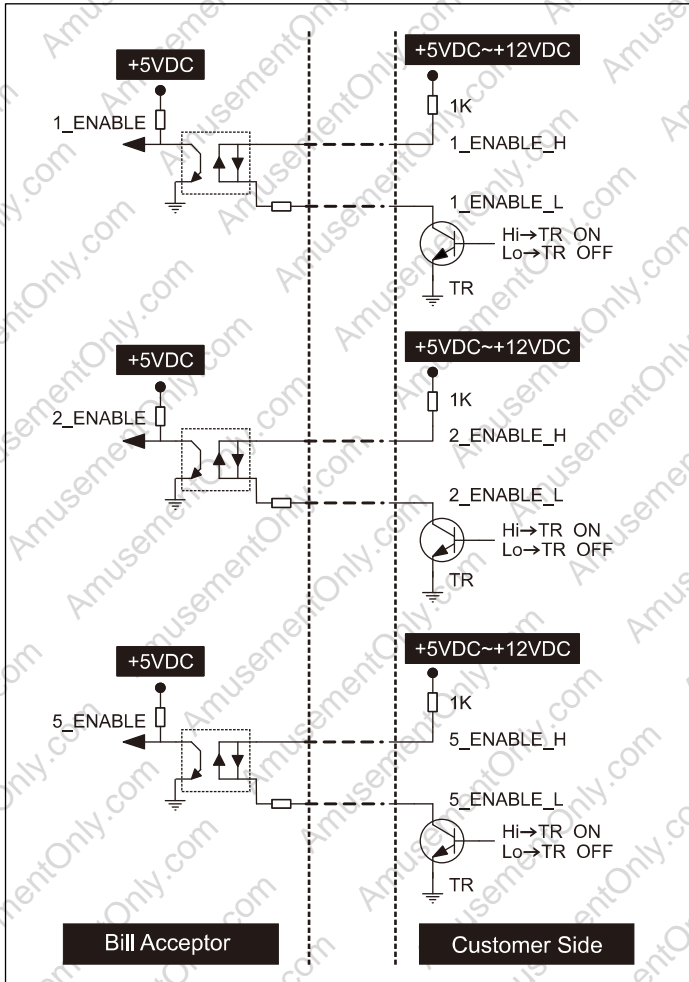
+5VDC
1_ENABLE
+5VDC~+12VDC
1K
1_ENABLE_H
1_ENABLE_L
Hi→TR ON
Lo→TR OFF
TR

+5VDC
2_ENABLE
+5VDC~+12VDC
1K
2_ENABLE_H
2_ENABLE_L
Hi→TR ON
Lo→TR OFF
TR

+5VDC
5_ENABLE
+5VDC~+12VDC
1K
5_ENABLE_H
5_ENABLE_L
Hi→TR ON
Lo→TR OFF
TR

Bill Acceptor
Customer Side

AmusementOnly.com